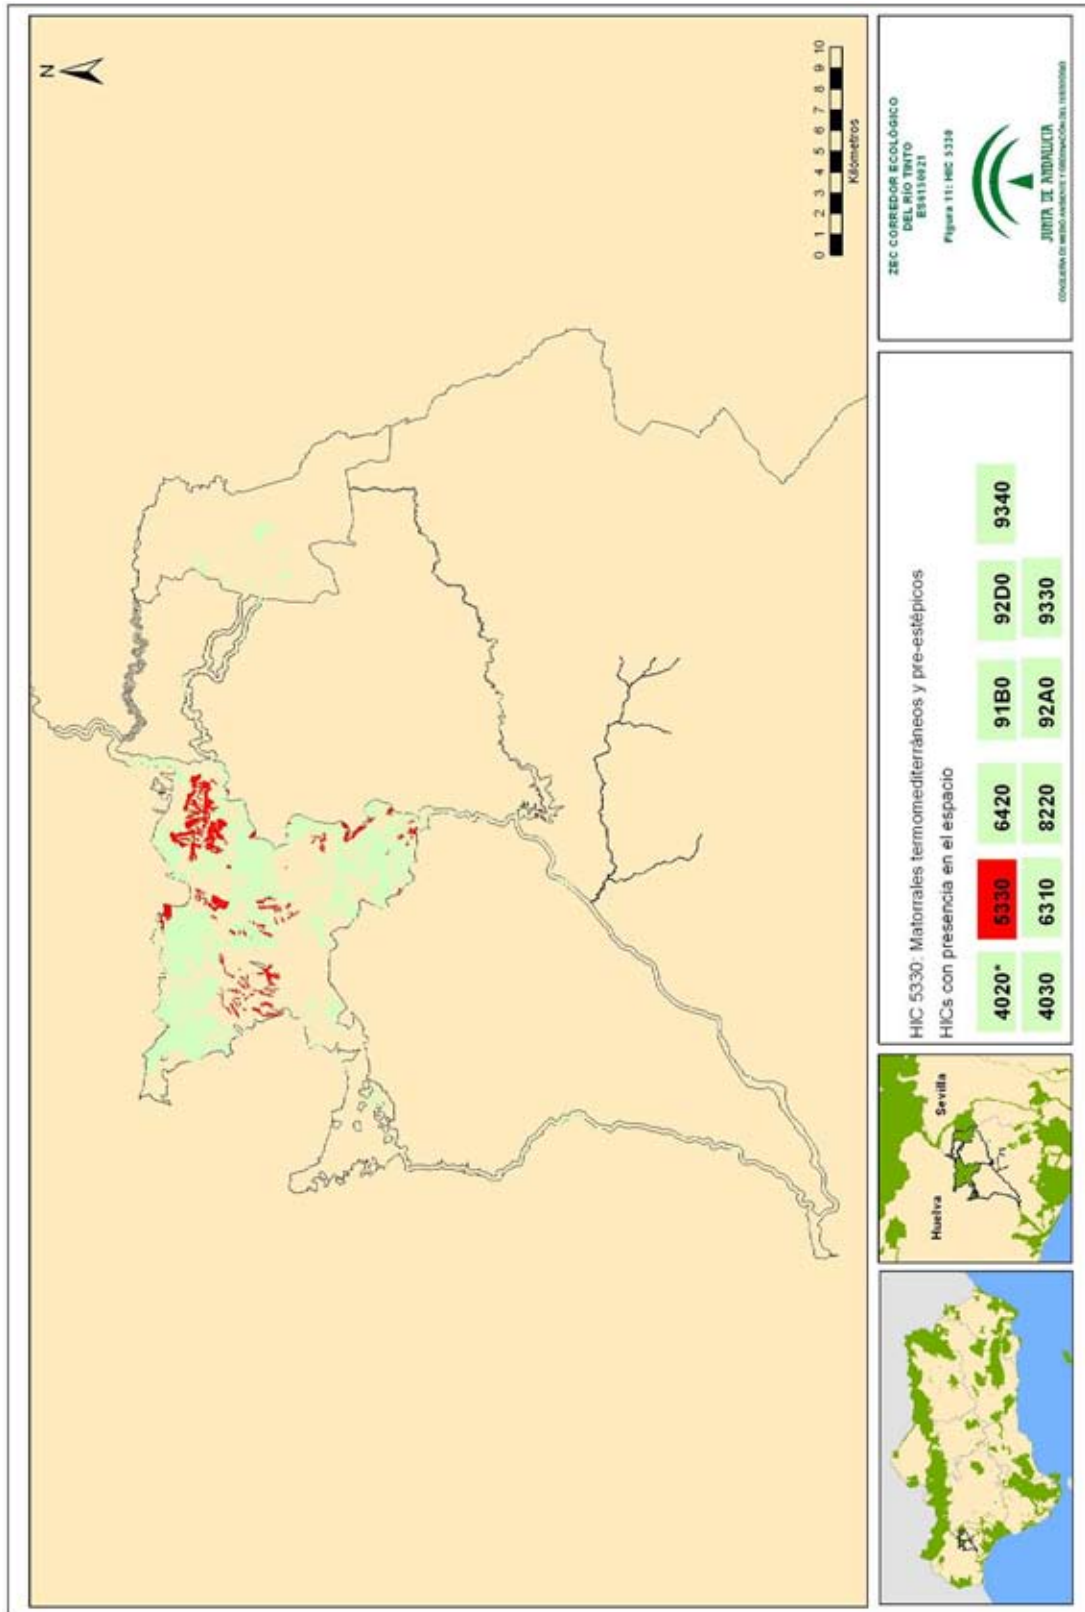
N

0 1 2 3 4 5 6 7 8 9 10
Kilómetros

ZEC CORREDOR ECOLÓGICO DEL RÍO TINTO
ES6150021

Figura 11: HIC 5330

JUNTA DE ANDALUCIA
CONSEJERÍA DE MEDIO AMBIENTE Y ORDENACIÓN DEL TERRITORIO

HIC 5330: Matorrales termomediterráneos y pre-estépicos
HICs con presencia en el espacio

| 4020* | 5330 | 6420 | 91B0 | 92D0 | 9340 |
|---|---|---|---|---|---|
| 4030 | 6310 | 8220 | 92A0 | 9330 | |

Huelva
Sevilla